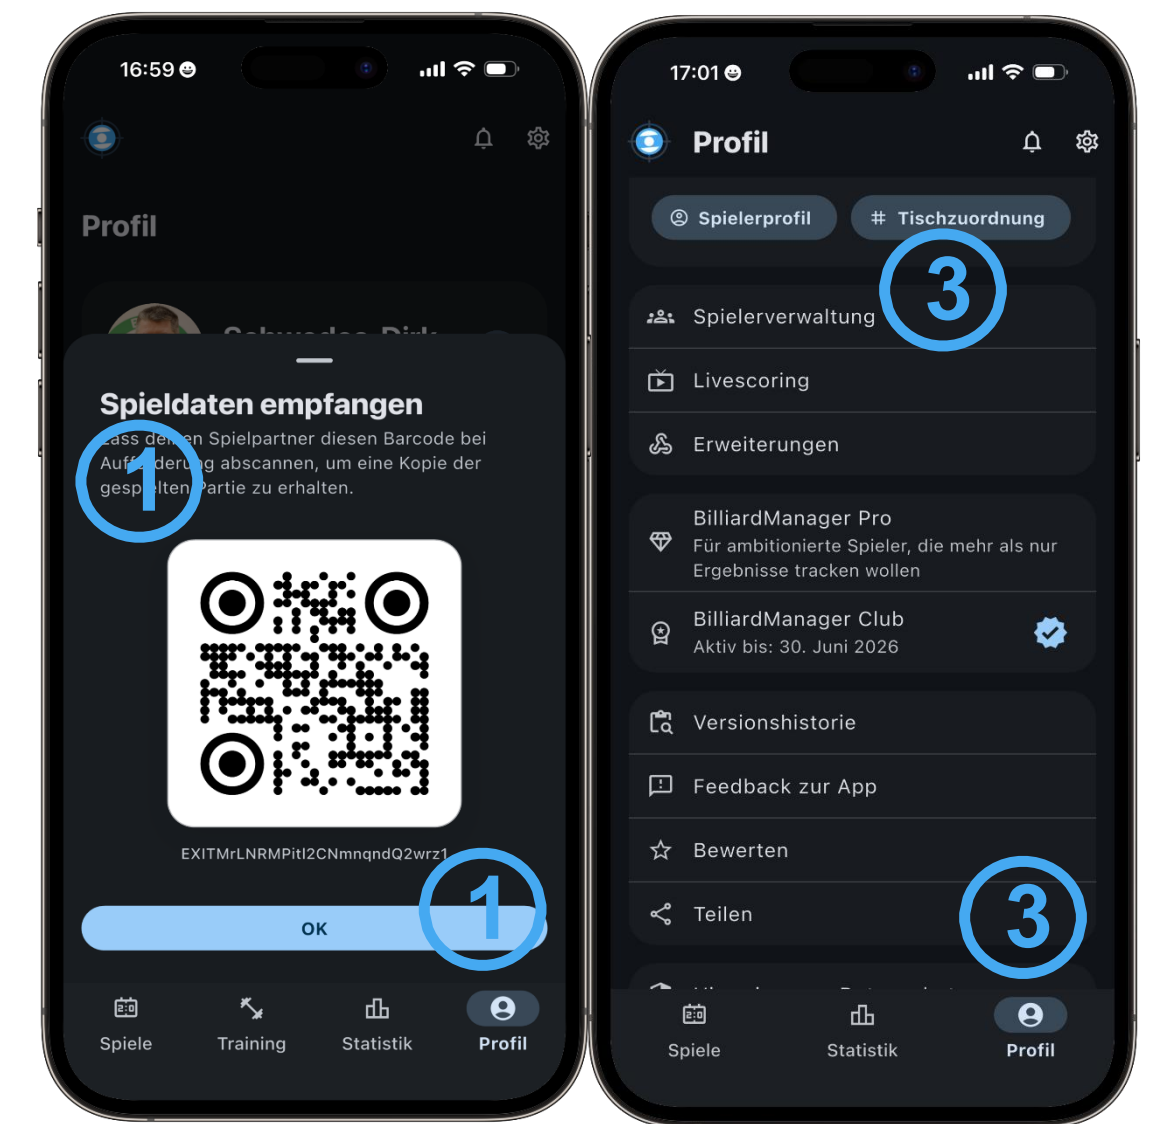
16:59

Profil

Schwaden Dirk

Spieldaten empfangen

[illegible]ass de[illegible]en Spielpartner diesen Barcode bei Auff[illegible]derung abscannen, um eine Kopie der gesp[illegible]lten Partie zu erhalten.

1

EXITMrLNRMPitl2CNmnqndQ2wrz1

1

OK

Spiele
Training
Statistik
Profil

17:01

Profil

Spielerprofil
Tischzuordnung

3

Spielerverwaltung

Livescoring

Erweiterungen

BilliardManager Pro
Für ambitionierte Spieler, die mehr als nur Ergebnisse tracken wollen

BilliardManager Club
Aktiv bis: 30. Juni 2026

Versionshistorie

Feedback zur App

Bewerten

Teilen

3

Spiele
Statistik
Profil